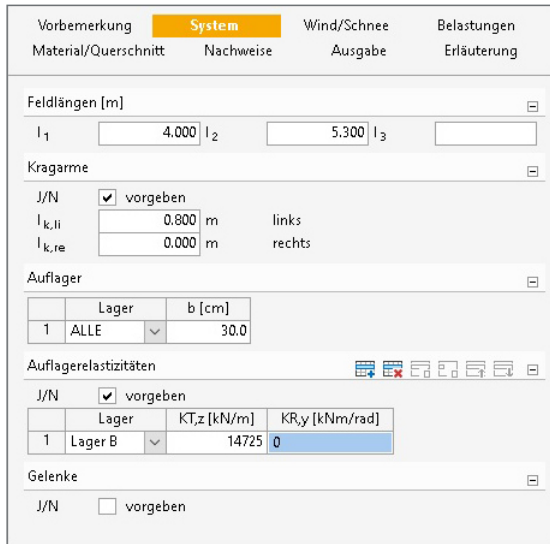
Vorbemerkung System Wind/Schnee Belastungen
Material/Querschnitt Nachweise Ausgabe Erläuterung

Feldlängen [m]

$l_1$ 4.000 $l_2$ 5.300 $l_3$

Kragarme

J/N ✔ vorgeben
$l_{k,li}$ 0.800 m links
$l_{k,re}$ 0.000 m rechts

Auflager

| | Lager | b [cm] |
|---|---|---|
| 1 | ALLE | 30.0 |

Auflagerelastizitäten

J/N ✔ vorgeben

| | Lager | KT,z [kN/m] | KR,y [kNm/rad] |
|---|---|---|---|
| 1 | Lager B | 14725 | 0 |

Gelenke

J/N vorgeben